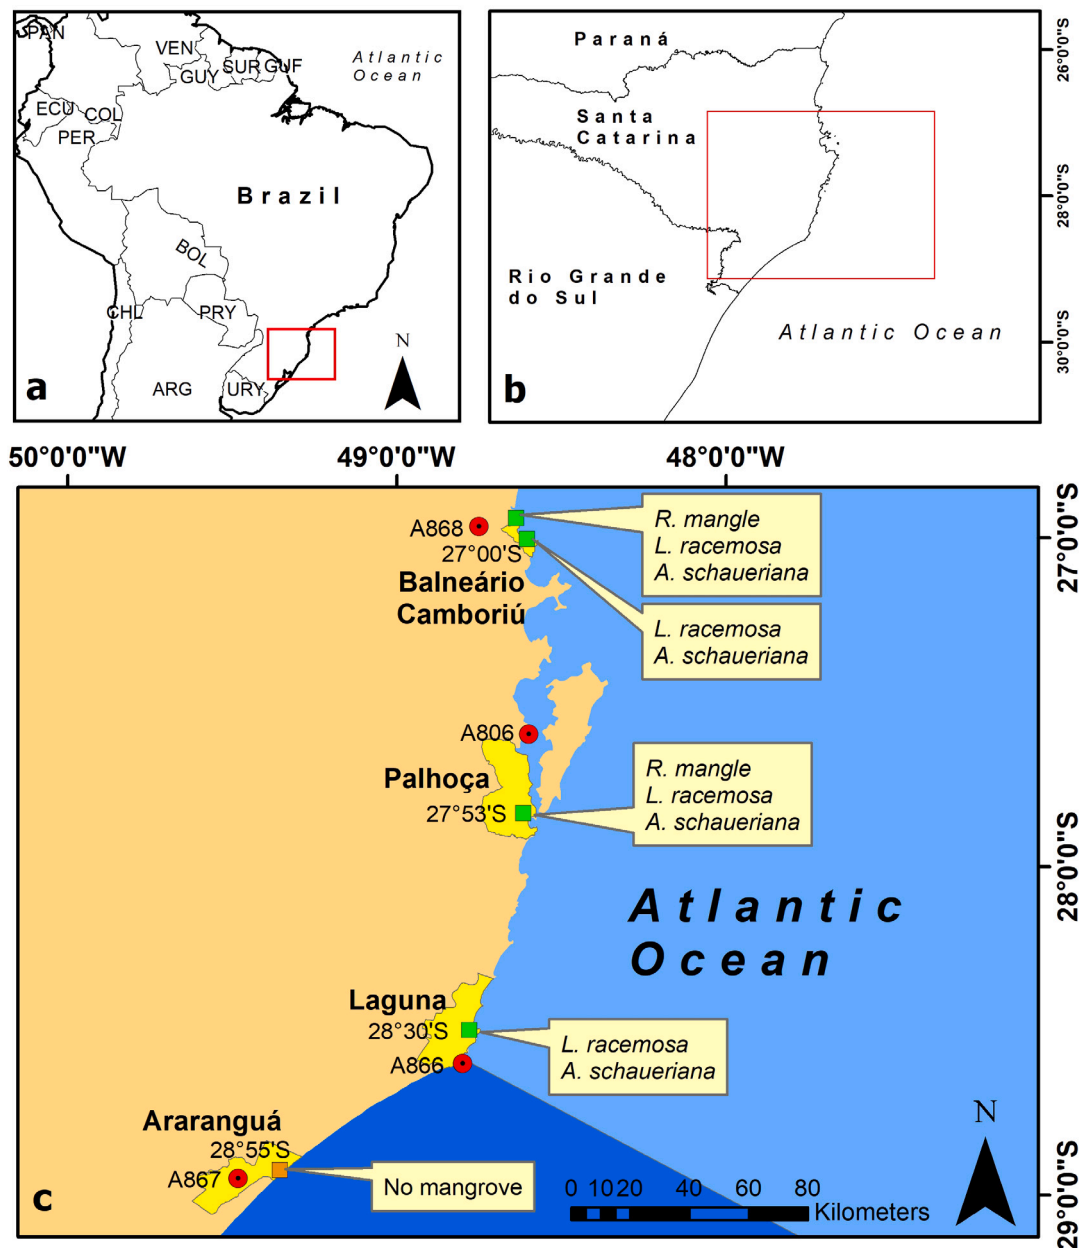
PAN
VEN
GUY
SUR
GUF
Atlantic Ocean
ECU
COL
PER
Brazil
BOL
CHL
PRY
ARG
URY
N
a

Paraná
26°0'0"S
Santa Catarina
28°0'0"S
Rio Grande do Sul
Atlantic Ocean
30°0'0"S
b

50°0'0"W
49°0'0"W
48°0'0"W

A868
27°00'S
Balneário Camboriú
R. mangle
L. racemosa
A. schaueriana
27°0'0"S
L. racemosa
A. schaueriana

A806
Palhoça
27°53'S
R. mangle
L. racemosa
A. schaueriana

28°0'0"S
Atlantic Ocean

Laguna
28°30'S
A866
L. racemosa
A. schaueriana

Araranguá
28°55'S
A867
No mangrove
0 10 20 40 60 80
Kilometers
N
29°0'0"S
c